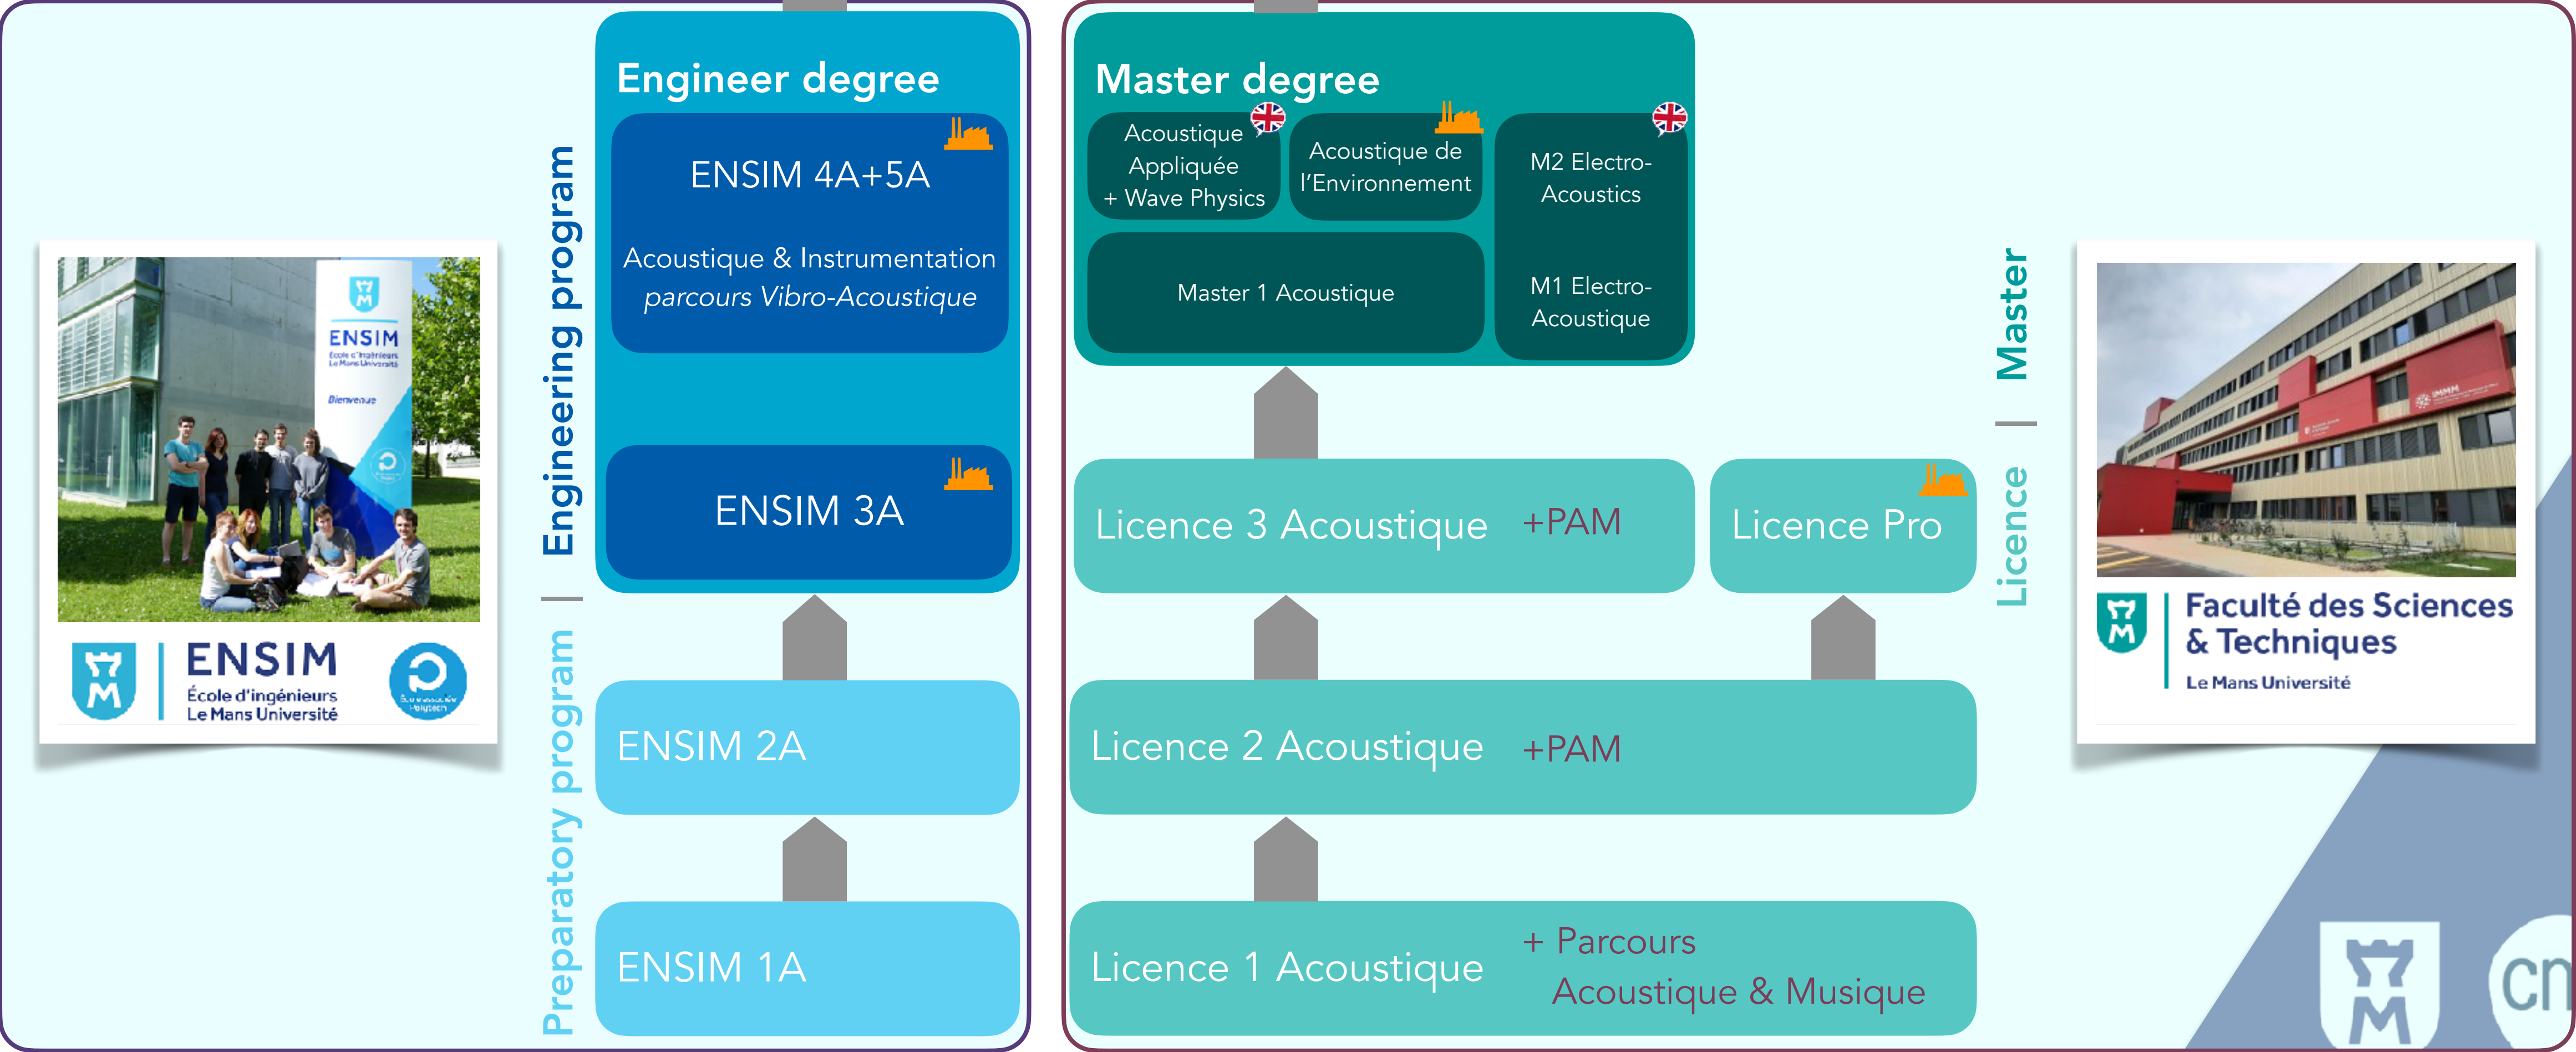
ENSIM
École d'ingénieurs
Le Mans Université

Bienvenue

ENSIM
École d'ingénieurs
Le Mans Université

Engineering program | Preparatory program

Engineer degree

ENSIM 4A+5A

Acoustique & Instrumentation
*parcours Vibro-Acoustique*

ENSIM 3A

ENSIM 2A

ENSIM 1A

Master degree

Acoustique Appliquée + Wave Physics

Acoustique de l'Environnement

M2 Electro-Acoustics

Master 1 Acoustique

M1 Electro-Acoustique

Licence 3 Acoustique +PAM

Licence Pro

Licence 2 Acoustique +PAM

Licence 1 Acoustique + Parcours Acoustique & Musique

Master | Licence

Faculté des Sciences & Techniques
Le Mans Université

cn